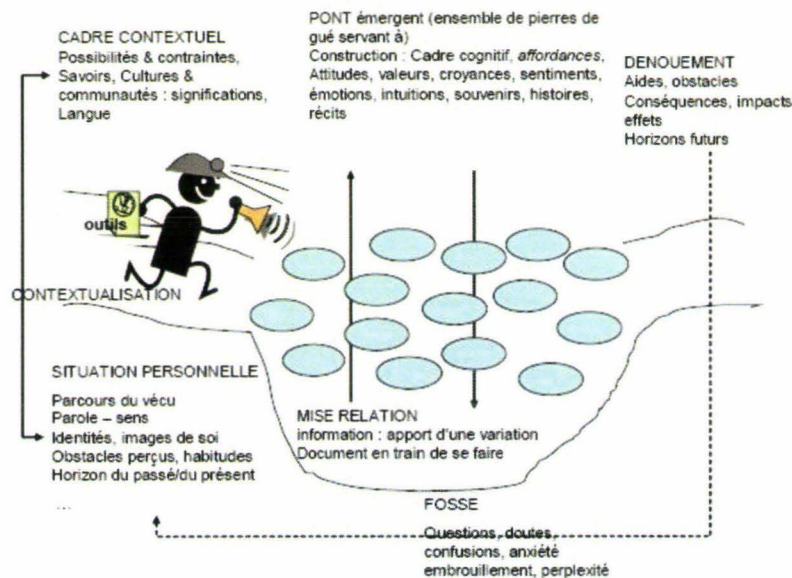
CADRE CONTEXTUEL
Possibilités & contraintes, Savoirs, Cultures & communautés : significations, Langue

PONT émergent (ensemble de pierres de gué servant à)
Construction : Cadre cognitif, *affordances*, Attitudes, valeurs, croyances, sentiments, émotions, intuitions, souvenirs, histoires, récits

DENOUEMENT
Aides, obstacles
Conséquences, impacts effets
Horizons futurs

outils

CONTEXTUALISATION

SITUATION PERSONNELLE
Parcours du vécu
Parole – sens
Identités, images de soi
Obstacles perçus, habitudes
Horizon du passé/du présent
...

MISE RELATION
information : apport d'une variation
Document en train de se faire

FOSSE
Questions, doutes, confusions, anxiété embrouillement, perplexité